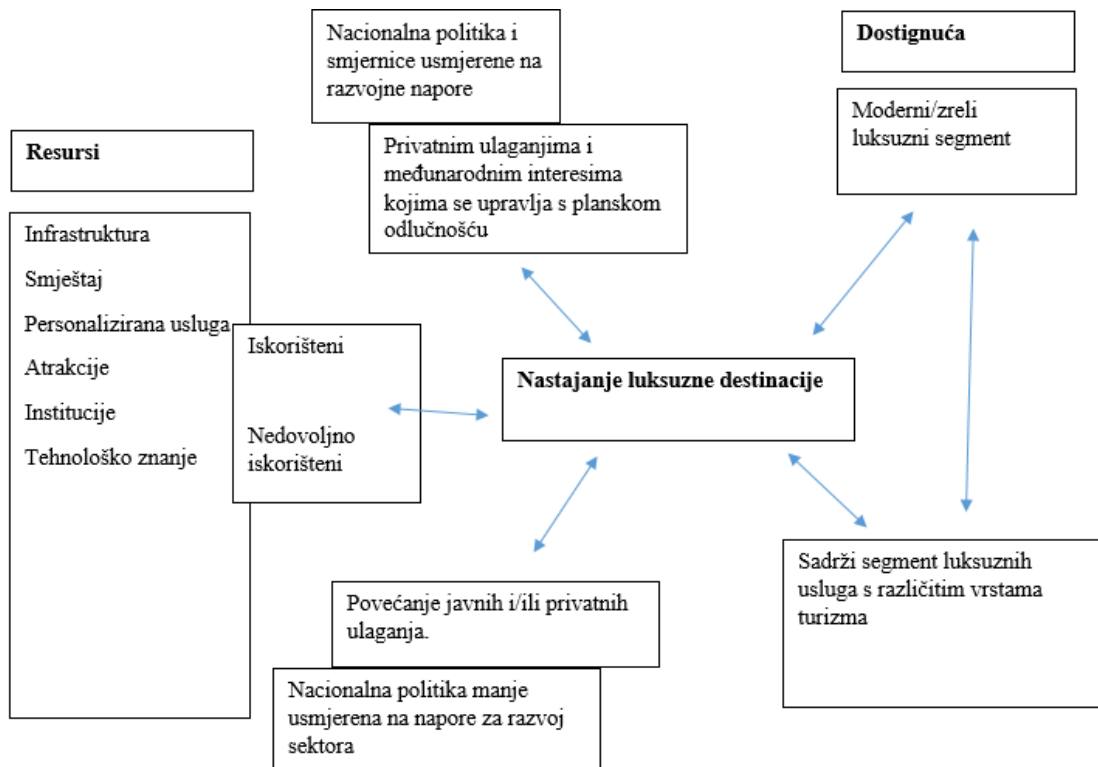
Nacionalna politika i smjernice usmjerene na razvojne napore

Dostignuća

Privatnim ulaganjima i međunarodnim interesima kojima se upravlja s planskom odlučnošću

Moderni/zreli luksuzni segment

Resursi

Infrastruktura

Smještaj

Personalizirana usluga

Atrakcije

Institucije

Tehnološko znanje

Iskorišteni

Nedovoljno iskorišteni

Nastajanje luksuzne destinacije

Sadrži segment luksuznih usluga s različitim vrstama turizma

Povećanje javnih i/ili privatnih ulaganja.

Nacionalna politika manje usmjerena na napore za razvoj sektora